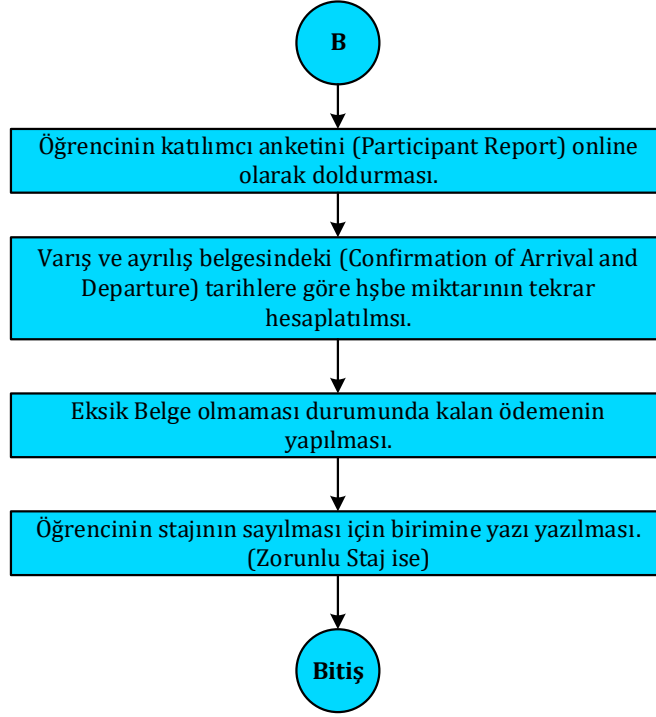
B

Öğrencinin katılımcı anketini (Participant Report) online olarak doldurması.

Varış ve ayrılış belgesindeki (Confirmation of Arrival and Departure) tarihlere göre hşbe miktarının tekrar hesaplatılmsı.

Eksik Belge olmaması durumunda kalan ödemenin yapılması.

Öğrencinin stajının sayılması için birimine yazı yazılması. (Zorunlu Staj ise)

Bitiş